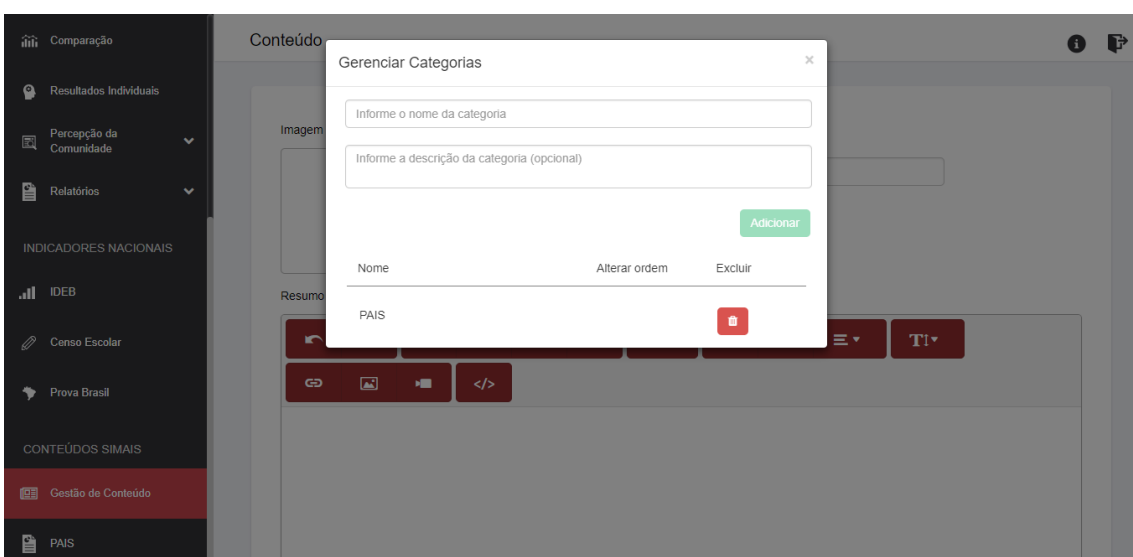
Comparação

Resultados Individuais

Percepção da Comunidade

Relatórios

INDICADORES NACIONAIS

IDEB

Censo Escolar

Prova Brasil

CONTEÚDOS SIMAIS

Gestão de Conteúdo

PAIS

Conteúdo

Imagem

Resumo

TI

Gerenciar Categorias

×

Informe o nome da categoria

Informe a descrição da categoria (opcional)

Adicionar

| Nome | Alterar ordem | Excluir |
|---|---|---|
| PAIS | | |